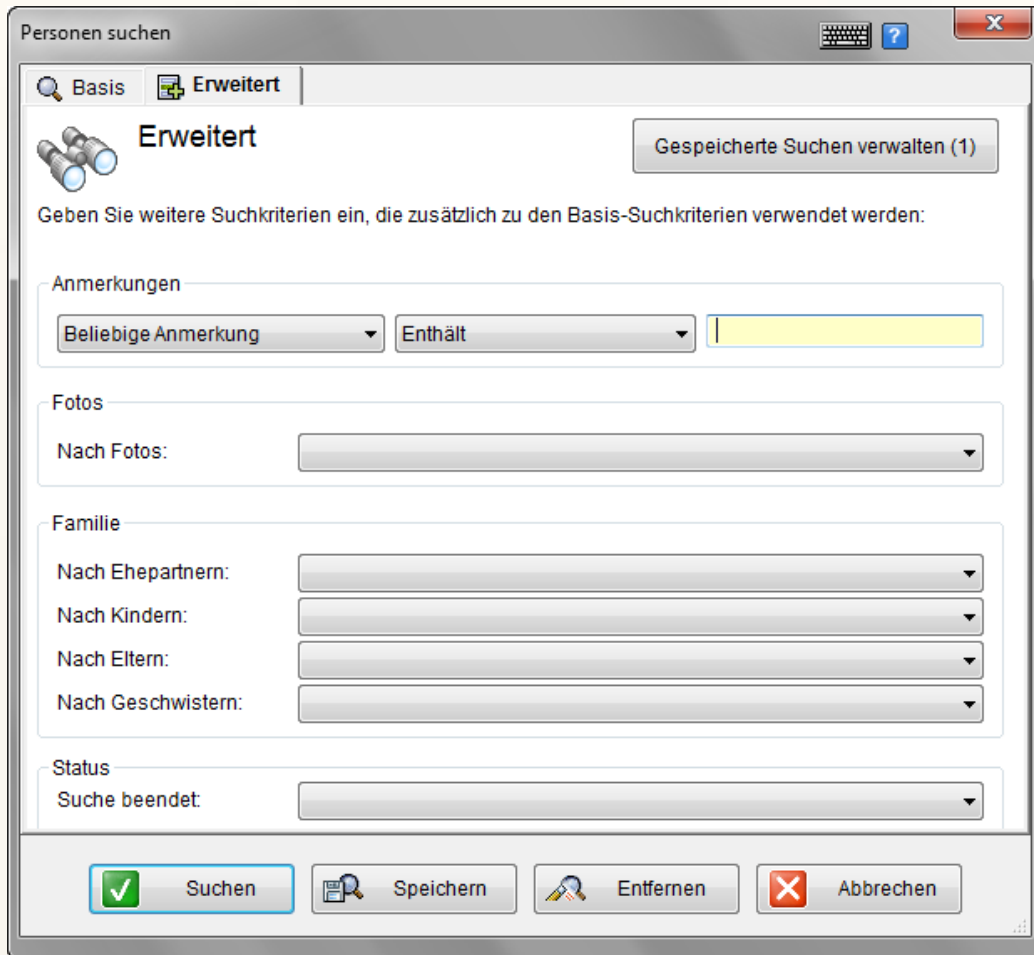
Personen suchen

?

Basis

Erweitert

Erweitert

Gespeicherte Suchen verwalten (1)

Geben Sie weitere Suchkriterien ein, die zusätzlich zu den Basis-Suchkriterien verwendet werden:

Anmerkungen

Beliebige Anmerkung

Enthält

Fotos

Nach Fotos:

Familie

Nach Ehepartnern:

Nach Kindern:

Nach Eltern:

Nach Geschwistern:

Status

Suche beendet:

Suchen

Speichern

Entfernen

Abbrechen